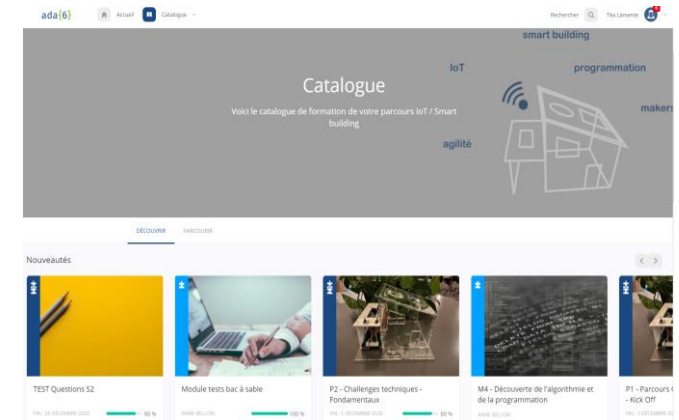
ada{6}

Accueil

Catalogue

Rechercher

Téa Lamente

smart building

IoT

programmation

makers

agilité

Catalogue

Voici le catalogue de formation de votre parcours IoT / Smart building

DÉCOUVRIR

PARCOURIR

Nouveautés

TEST Questions S2

FIN : 26 DÉCEMBRE 2020

80 %

Module tests bac à sable

ANNE BELLON

100 %

P2 - Challenges techniques - Fondamentaux

FIN : 1 DÉCEMBRE 2020

80 %

M4 - Découverte de l'algorithmie et de la programmation

ANNE BELLON

P1 - Parcours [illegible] - Kick Off

FIN : 1 DÉCEMBRE 20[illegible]